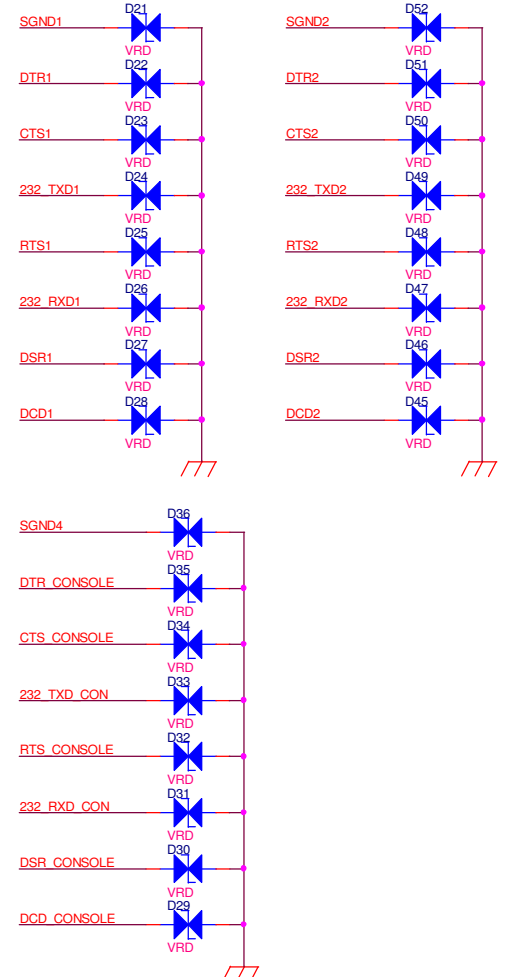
SGND1 D21 VRD
DTR1 D22 VRD
CTS1 D23 VRD
232_TXD1 D24 VRD
RTS1 D25 VRD
232_RXD1 D26 VRD
DSR1 D27 VRD
DCD1 D28 VRD

SGND2 D52 VRD
DTR2 D51 VRD
CTS2 D50 VRD
232_TXD2 D49 VRD
RTS2 D48 VRD
232_RXD2 D47 VRD
DSR2 D46 VRD
DCD2 D45 VRD

SGND4 D36 VRD
DTR_CONSOLE D35 VRD
CTS_CONSOLE D34 VRD
232_TXD_CON D33 VRD
RTS_CONSOLE D32 VRD
232_RXD_CON D31 VRD
DSR_CONSOLE D30 VRD
DCD_CONSOLE D29 VRD